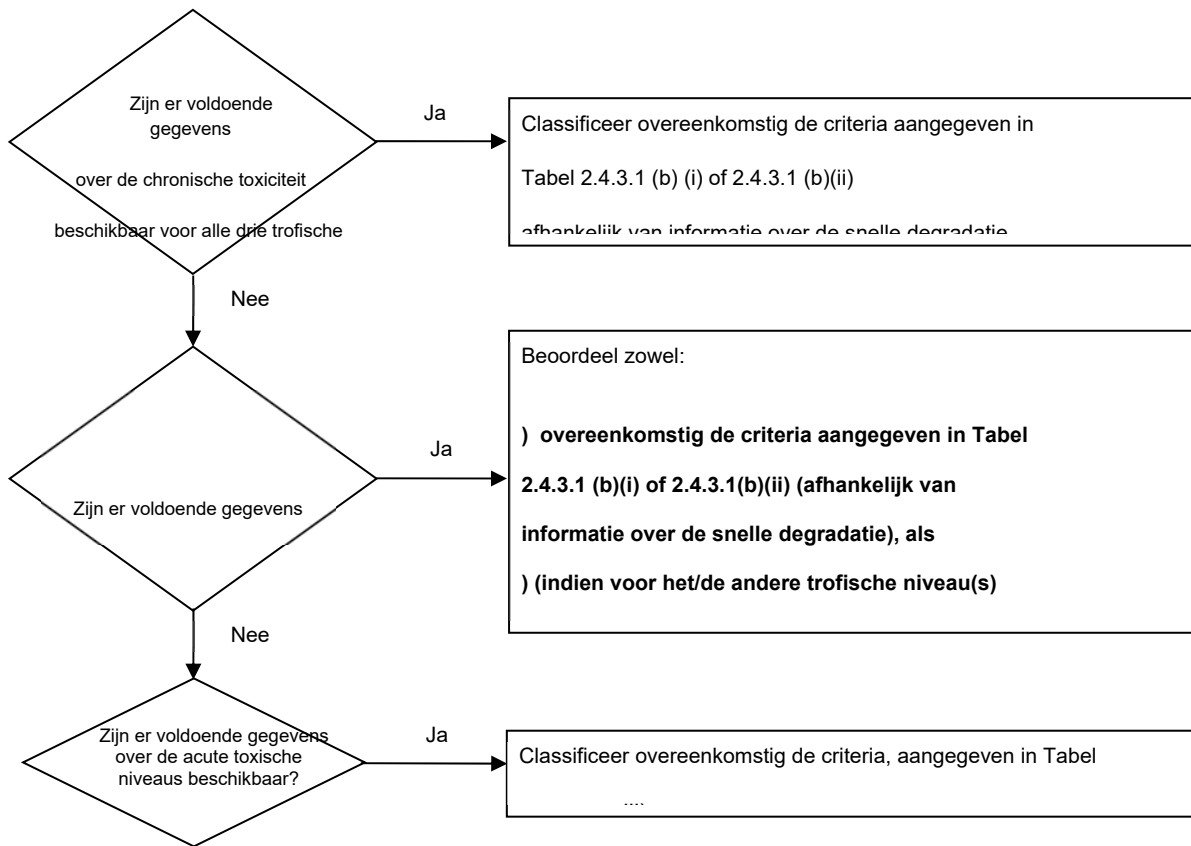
Zijn er voldoende gegevens

over de chronische toxiciteit

beschikbaar voor alle drie trofische

Ja

Classificeer overeenkomstig de criteria aangegeven in

Tabel 2.4.3.1 (b) (i) of 2.4.3.1 (b)(ii)

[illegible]

Nee

Zijn er voldoende gegevens

Ja

Beoordeel zowel:

**) overeenkomstig de criteria aangegeven in Tabel 2.4.3.1 (b)(i) of 2.4.3.1(b)(ii) (afhankelijk van informatie over de snelle degradatie), als**

**) (indien voor het/de andere trofische niveau(s)**

Nee

Zijn er voldoende gegevens over de acute toxische niveaus beschikbaar?

Ja

Classificeer overeenkomstig de criteria, aangegeven in Tabel

....